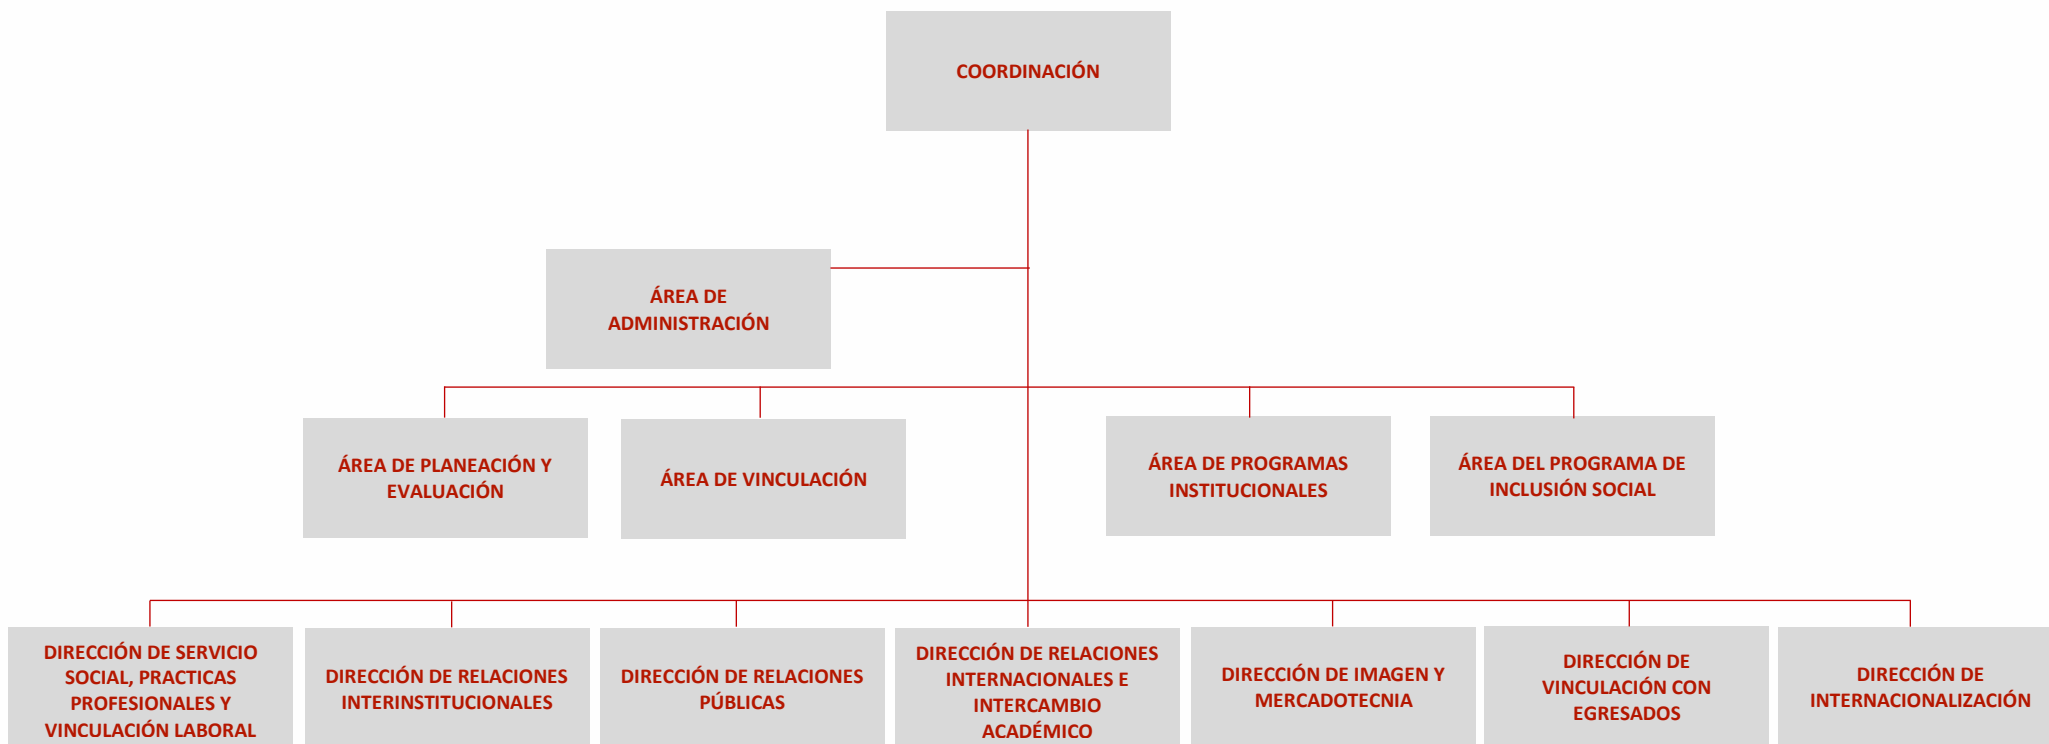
COORDINACIÓN

ÁREA DE ADMINISTRACIÓN

ÁREA DE PLANEACIÓN Y EVALUACIÓN

ÁREA DE VINCULACIÓN

ÁREA DE PROGRAMAS INSTITUCIONALES

ÁREA DEL PROGRAMA DE INCLUSIÓN SOCIAL

DIRECCIÓN DE SERVICIO SOCIAL, PRACTICAS PROFESIONALES Y VINCULACIÓN LABORAL

DIRECCIÓN DE RELACIONES INTERINSTITUCIONALES

DIRECCIÓN DE RELACIONES PÚBLICAS

DIRECCIÓN DE RELACIONES INTERNACIONALES E INTERCAMBIO ACADÉMICO

DIRECCIÓN DE IMAGEN Y MERCADOTECNIA

DIRECCIÓN DE VINCULACIÓN CON EGRESADOS

DIRECCIÓN DE INTERNACIONALIZACIÓN